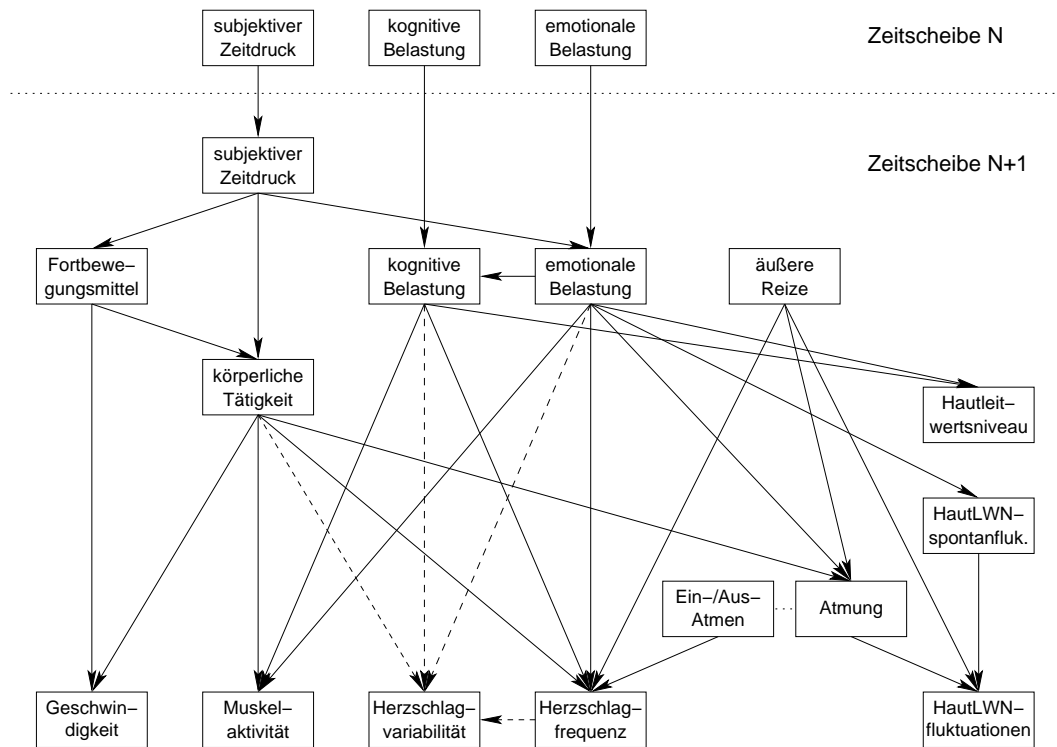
subjektiver Zeitdruck

kognitive Belastung

emotionale Belastung

Zeitscheibe N

subjektiver Zeitdruck

Zeitscheibe N+1

Fortbewegungsmittel

kognitive Belastung

emotionale Belastung

äußere Reize

körperliche Tätigkeit

Hautleitwertsniveau

HautLWN–spontanfluk.

Ein–/Aus–Atmen

Atmung

Geschwindigkeit

Muskelaktivität

Herzschlag–variabilität

Herzschlag–frequenz

HautLWN–fluktuationen